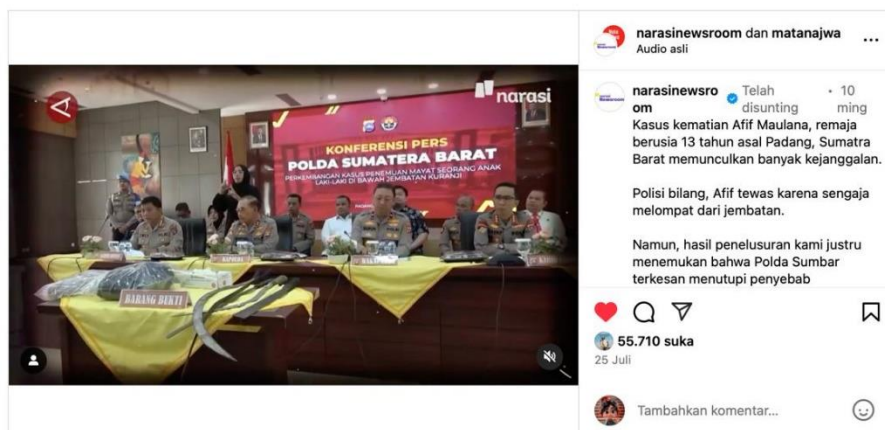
narasi

KONFERENSI PERS
POLDA SUMATERA BARAT
PERKEMBANGAN KASUS PENEMUAN MAYAT SEORANG ANAK LAKI-LAKI DI BAWAH JEMBATAN KURANJI

BARANG BUKTI

narasinewsroom dan matanajwa
Audio asli

narasinewsroom Telah disunting • 10 ming
Kasus kematian Afif Maulana, remaja berusia 13 tahun asal Padang, Sumatra Barat memunculkan banyak kejanggalan.

Polisi bilang, Afif tewas karena sengaja melompat dari jembatan.

Namun, hasil penelusuran kami justru menemukan bahwa Polda Sumbar terkesan menutupi penyebab

55.710 suka
25 Juli

Tambahkan komentar...